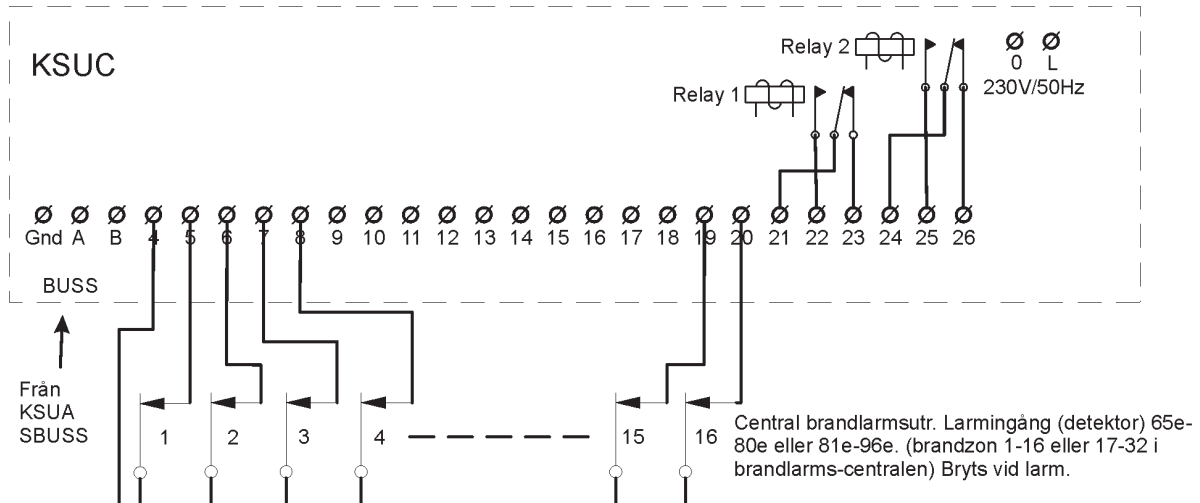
KSUC

Relay 2

Relay 1

0 L
230V/50Hz

Gnd A B 4 5 6 7 8 9 10 11 12 13 14 15 16 17 18 19 20 21 22 23 24 25 26

BUSS

Från
KSUA
SBUSS

1 2 3 4 15 16

Central brandlarmsutr. Larmingång (detektor) 65e-80e eller 81e-96e. (brandzon 1-16 eller 17-32 i brandlarms-centralen) Bryts vid larm.